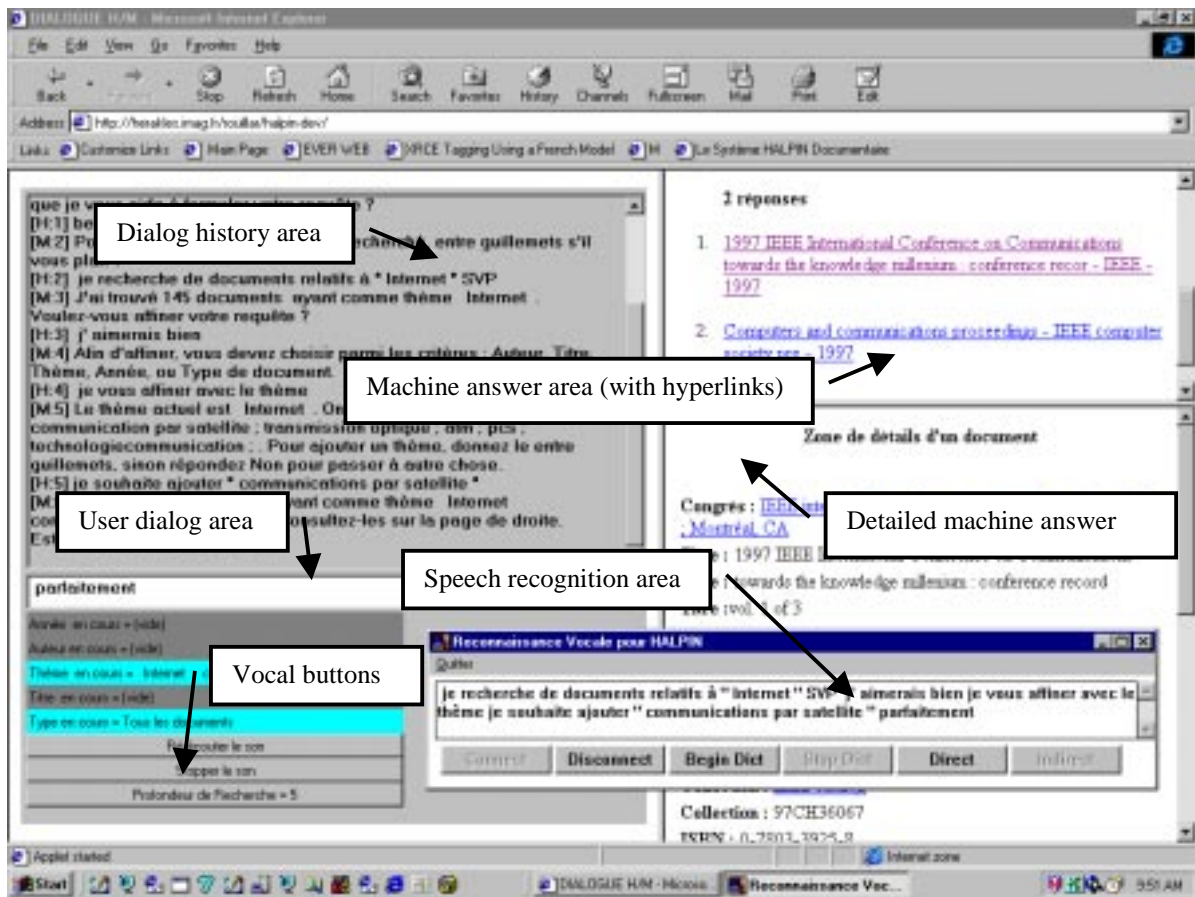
DIALOGUE H/M - Microsoft Internet Explorer

File Edit View Go Favorites Help

Back Forward Stop Refresh Home Search Favorites History Channels Fullscreen Mail Print Edit

Address http://heraklec.imag.fr/roullas/halpin-dev/

Links Customize Links Main Page EVER WEB XRCE Tagging Using a French Model H Le Système HALPIN Documentaire

que je vous aide à formuler votre requête ?
[H:1] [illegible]
[M:2] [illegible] entre guillemets s'il vous pl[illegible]
[H:2] je recherche de documents relatifs à " Internet " SVP
[M:3] J'ai trouvé 145 documents ayant comme thème Internet . Voulez-vous affiner votre requête ?
[H:3] j' aimerais bien
[M:4] Afin d'affiner, vous devez choisir parmi les critères : Auteur, Titre, Thème, Année, ou Type de document.
[H:4] je vous affiner avec le thème
[M:5] Le thème actuel est Internet . O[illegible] communication par satellite ; transmission optique ; atm ; pcs ; techeologiecommunication ; . Pour ajouter un thème, donnez le entre guillemets, sinon répondez Non pour passer à autre chose.
[H:5] je souhaite ajouter " communications par satellite "
[M:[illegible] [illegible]nt comme thème Internet co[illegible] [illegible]sultez-les sur la page de droite.
Est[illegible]

Dialog history area

User dialog area

parfaitement

Année en cours = (vide)
Auteur en cours = (vide)
Thème en cours = Internet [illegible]
Titre en cours = (vide)
Type en cours = Tous les documents
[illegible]uter le son
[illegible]pper le son
Profondeur de Recherche = 5

Vocal buttons

2 réponses

1. 1997 IEEE International Conference on Communications towards the knowledge millenium : conference recor - IEEE - 1997

2. Computers and communications proceedings - IEEE computer society pre - 1997

Machine answer area (with hyperlinks)

Zone de détails d'un document

Detailed machine answer

Congrès : IEEE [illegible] ; Montréal, CA
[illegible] : 1997 IEEE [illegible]
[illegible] towards the knowledge millenium : conference record
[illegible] : vol. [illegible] of 3

Speech recognition area

Reconnaissance Vocale pour HALPIN
Quitter
je recherche de documents relatifs à " Internet " SVP j' aimerais bien je vous affiner avec le thème je souhaite ajouter " communications par satellite " parfaitement

Connect Disconnect Begin Dict Stop Dict Direct Indirect

Collection : 97CH36067
ISBN : 0-7803-3925-8

Applet started
Internet zone

Start DIALOGUE H/M - Micros... Reconnaissance Voc... 9:51 AM